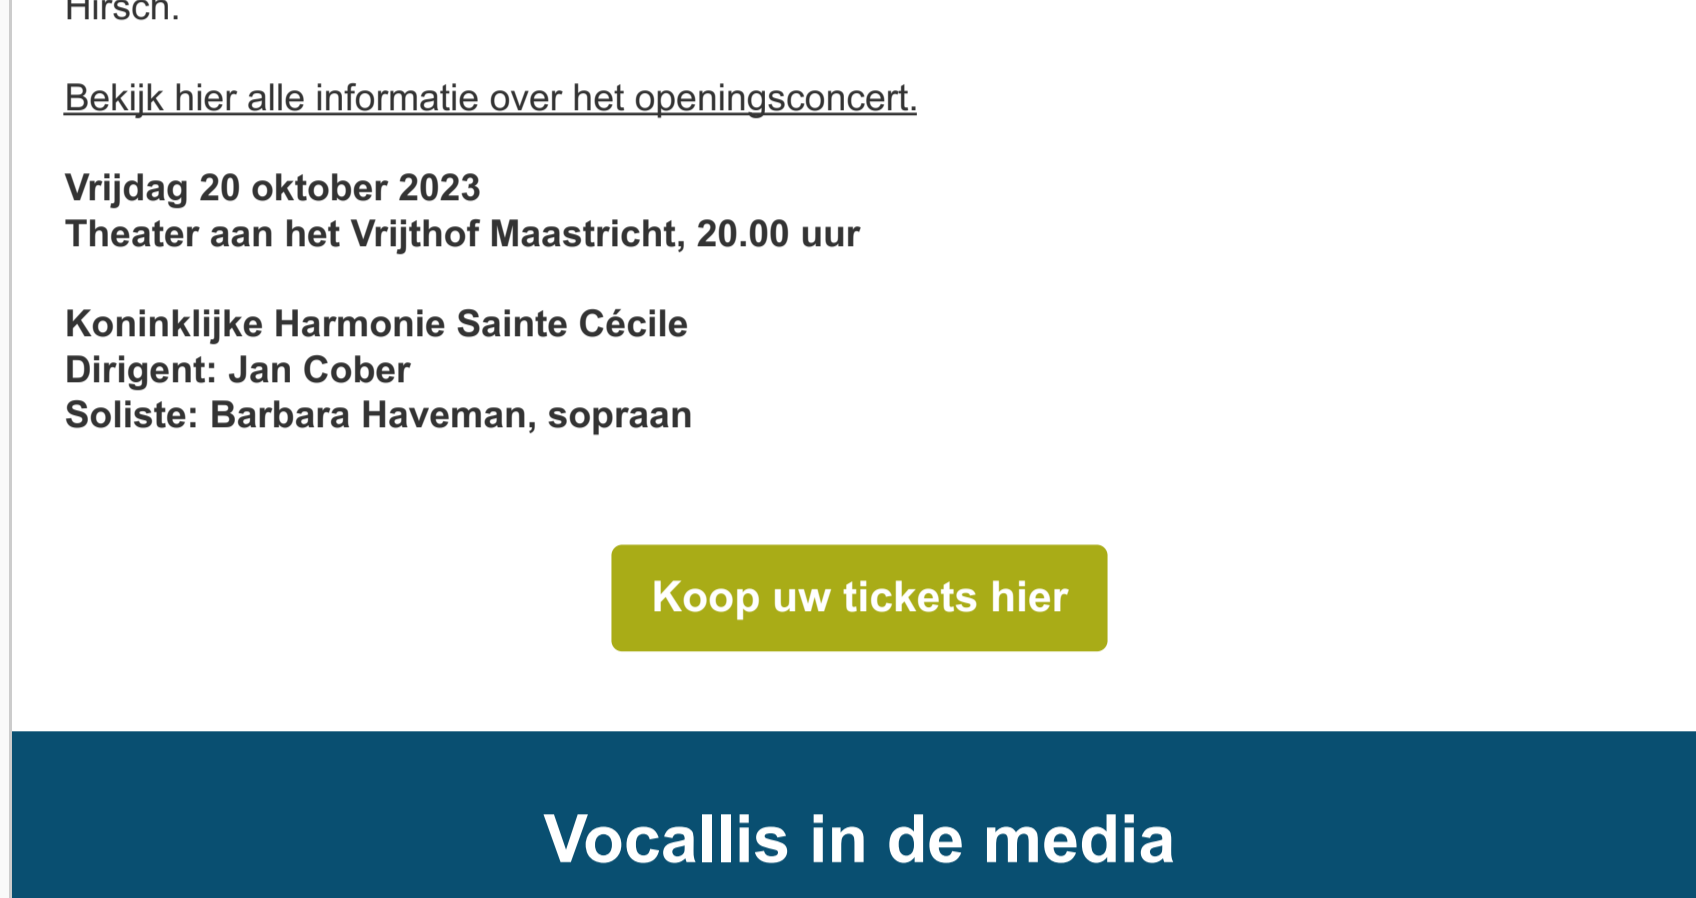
Hirsch.

Bekijk hier alle informatie over het openingsconcert.

Vrijdag 20 oktober 2023
Theater aan het Vrijthof Maastricht, 20.00 uur

Koninklijke Harmonie Sainte Cécile
Dirigent: Jan Cober
Soliste: Barbara Haveman, sopraan

Koop uw tickets hier

Vocallis in de media